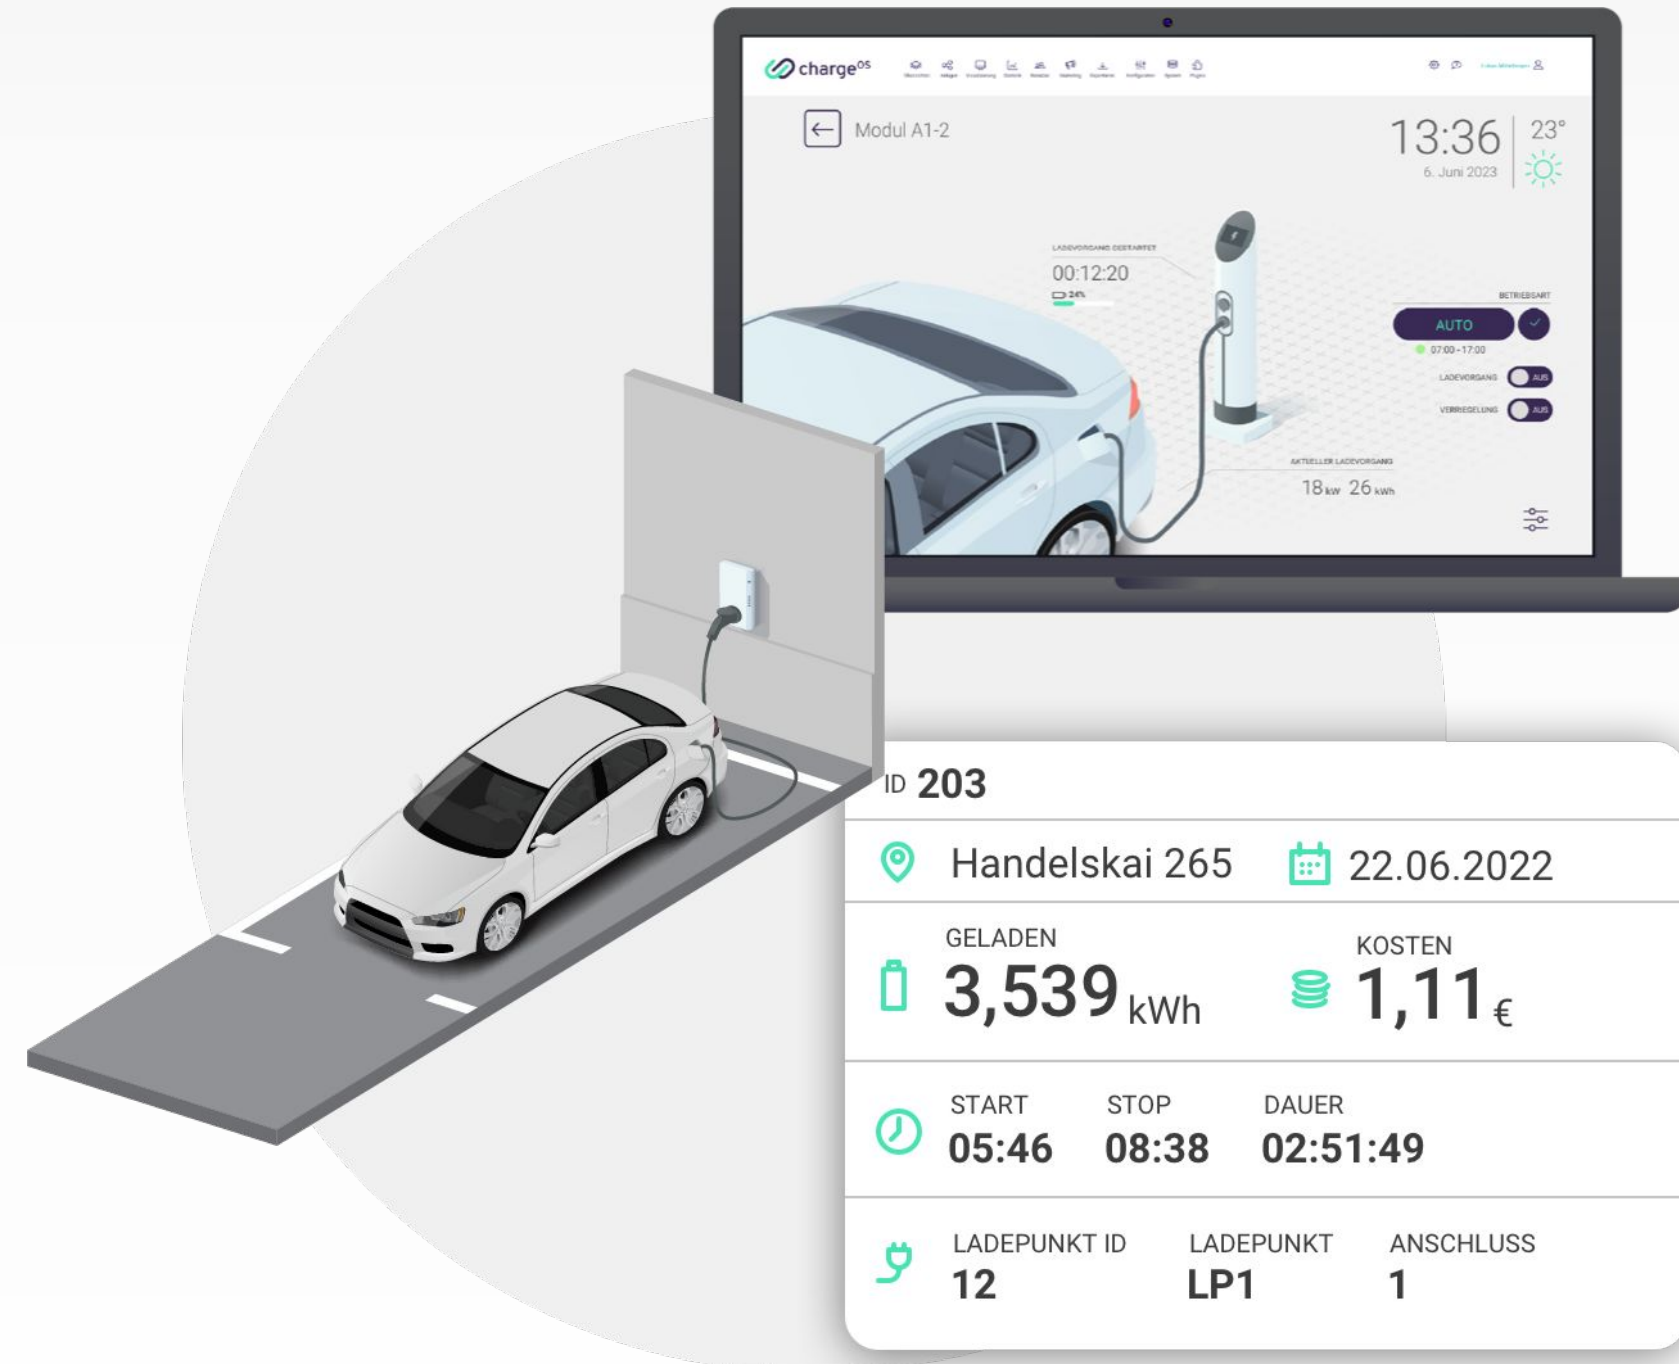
charge$^{OS}$

Modul A1-2

13:36
6. Juni 2023
23°

LADEVORGANG GESTARTET
00:12:20
24%

BETRIEBSART
AUTO
07:00 - 17:00
LADEVORGANG AUS
VERRIEGELUNG AUS

AKTUELLER LADEVORGANG
18 kW 26 kWh

ID 203

Handelskai 265
22.06.2022

GELADEN
3,539 kWh

KOSTEN
1,11 €

START
05:46

STOP
08:38

DAUER
02:51:49

LADEPUNKT ID
12

LADEPUNKT
LP1

ANSCHLUSS
1